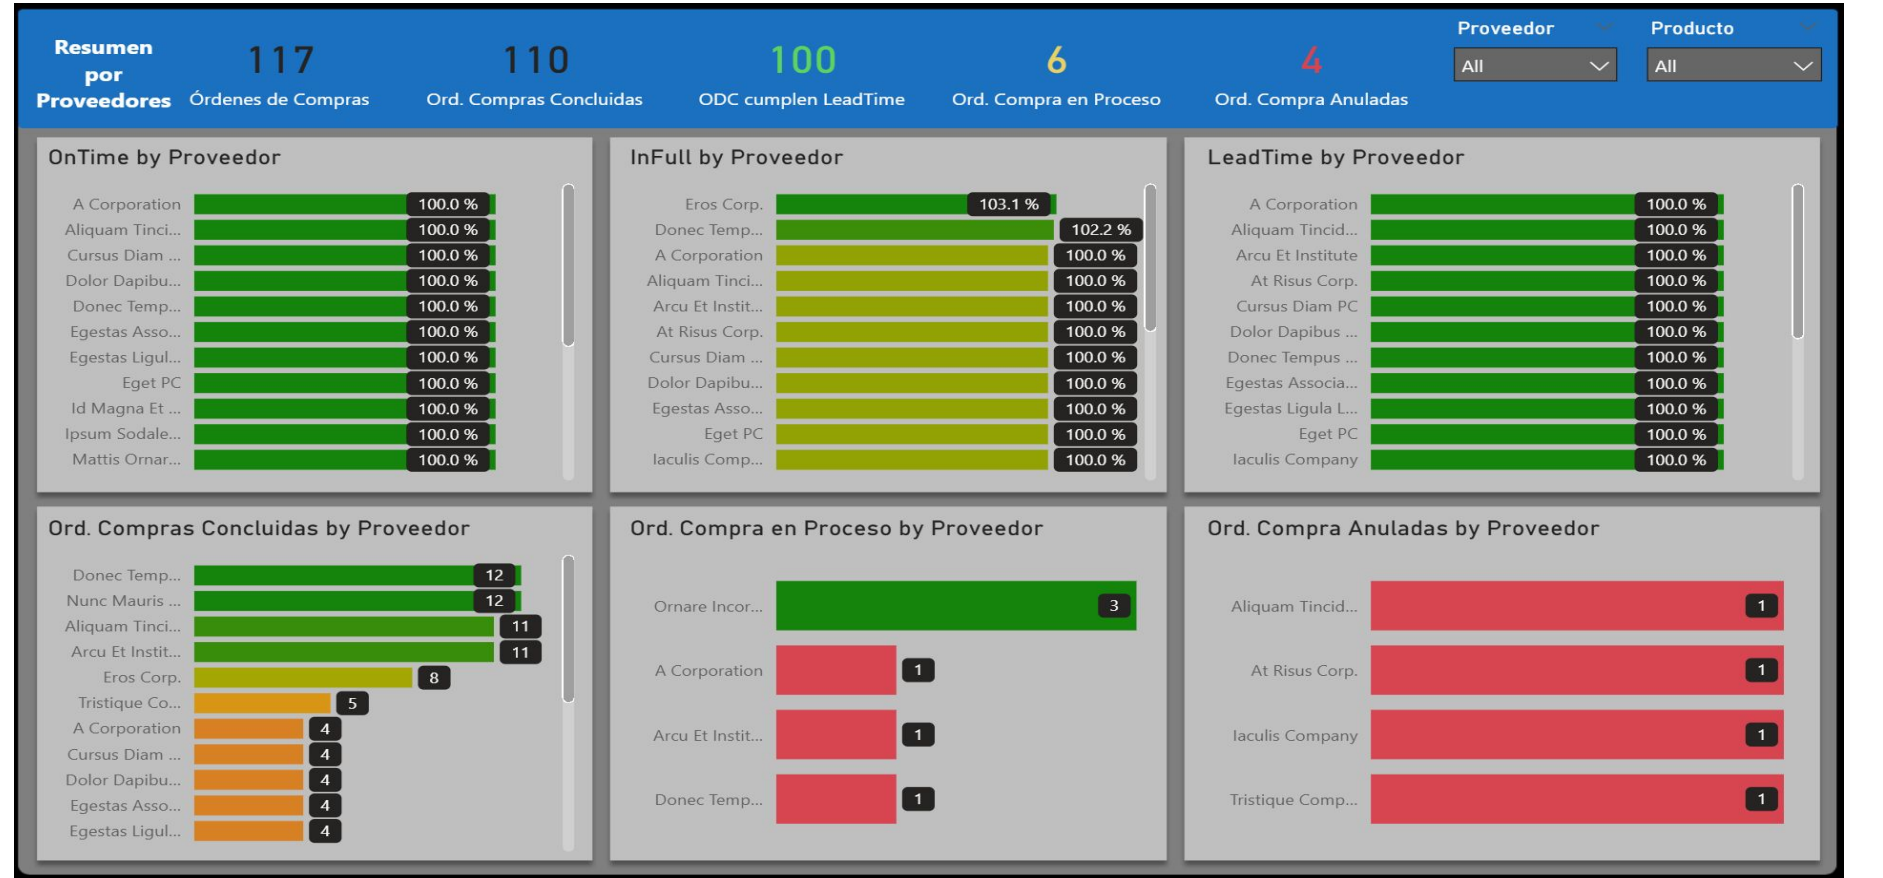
Resumen por Proveedores

117
Órdenes de Compras

110
Ord. Compras Concluidas

100
ODC cumplen LeadTime

6
Ord. Compra en Proceso

4
Ord. Compra Anuladas

Proveedor
All

Producto
All

OnTime by Proveedor

| | |
|---|---|
| A Corporation | 100.0 % |
| Aliquam Tinci... | 100.0 % |
| Cursus Diam ... | 100.0 % |
| Dolor Dapibu... | 100.0 % |
| Donec Temp... | 100.0 % |
| Egestas Asso... | 100.0 % |
| Egestas Ligul... | 100.0 % |
| Eget PC | 100.0 % |
| Id Magna Et ... | 100.0 % |
| Ipsum Sodale... | 100.0 % |
| Mattis Ornar... | 100.0 % |

InFull by Proveedor

| | |
|---|---|
| Eros Corp. | 103.1 % |
| Donec Temp... | 102.2 % |
| A Corporation | 100.0 % |
| Aliquam Tinci... | 100.0 % |
| Arcu Et Instit... | 100.0 % |
| At Risus Corp. | 100.0 % |
| Cursus Diam ... | 100.0 % |
| Dolor Dapibu... | 100.0 % |
| Egestas Asso... | 100.0 % |
| Eget PC | 100.0 % |
| Iaculis Comp... | 100.0 % |

LeadTime by Proveedor

| | |
|---|---|
| A Corporation | 100.0 % |
| Aliquam Tincid... | 100.0 % |
| Arcu Et Institute | 100.0 % |
| At Risus Corp. | 100.0 % |
| Cursus Diam PC | 100.0 % |
| Dolor Dapibus ... | 100.0 % |
| Donec Tempus ... | 100.0 % |
| Egestas Associa... | 100.0 % |
| Egestas Ligula L... | 100.0 % |
| Eget PC | 100.0 % |
| Iaculis Company | 100.0 % |

Ord. Compras Concluidas by Proveedor

| | |
|---|---|
| Donec Temp... | 12 |
| Nunc Mauris ... | 12 |
| Aliquam Tinci... | 11 |
| Arcu Et Instit... | 11 |
| Eros Corp. | 8 |
| Tristique Co... | 5 |
| A Corporation | 4 |
| Cursus Diam ... | 4 |
| Dolor Dapibu... | 4 |
| Egestas Asso... | 4 |
| Egestas Ligul... | 4 |

Ord. Compra en Proceso by Proveedor

| | |
|---|---|
| Ornare Incor... | 3 |
| A Corporation | 1 |
| Arcu Et Instit... | 1 |
| Donec Temp... | 1 |

Ord. Compra Anuladas by Proveedor

| | |
|---|---|
| Aliquam Tincid... | 1 |
| At Risus Corp. | 1 |
| Iaculis Company | 1 |
| Tristique Comp... | 1 |